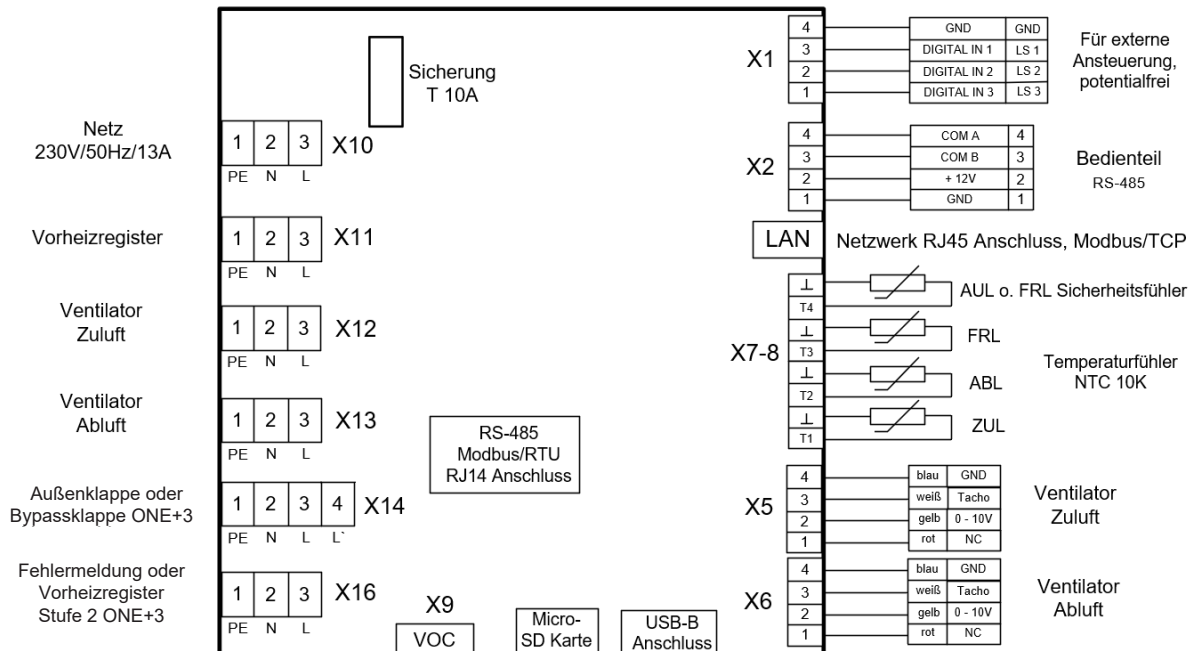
Sicherung
T 10A

Netz
230V/50Hz/13A

| 1 | 2 | 3 |
|---|---|---|
| PE | N | L |

X10

Vorheizregister

| 1 | 2 | 3 |
|---|---|---|
| PE | N | L |

X11

Ventilator
Zuluft

| 1 | 2 | 3 |
|---|---|---|
| PE | N | L |

X12

Ventilator
Abluft

| 1 | 2 | 3 |
|---|---|---|
| PE | N | L |

X13

Außenklappe oder
Bypassklappe ONE+3

| 1 | 2 | 3 | 4 |
|---|---|---|---|
| PE | N | L | L` |

X14

Fehlermeldung oder
Vorheizregister
Stufe 2 ONE+3

| 1 | 2 | 3 |
|---|---|---|
| PE | N | L |

X16

RS-485
Modbus/RTU
RJ14 Anschluss

X9
VOC

Micro-
SD Karte

USB-B
Anschluss

X1

| 4 | GND | GND |
|---|---|---|
| 3 | DIGITAL IN 1 | LS 1 |
| 2 | DIGITAL IN 2 | LS 2 |
| 1 | DIGITAL IN 3 | LS 3 |

Für externe
Ansteuerung,
potentialfrei

X2

| 4 | COM A | 4 |
|---|---|---|
| 3 | COM B | 3 |
| 2 | + 12V | 2 |
| 1 | GND | 1 |

Bedienteil
RS-485

LAN
Netzwerk RJ45 Anschluss, Modbus/TCP

X7-8

⊥
T4
AUL o. FRL Sicherheitsfühler
⊥
T3
FRL
⊥
T2
ABL
⊥
T1
ZUL

Temperaturfühler
NTC 10K

X5

| 4 | blau | GND |
|---|---|---|
| 3 | weiß | Tacho |
| 2 | gelb | 0 - 10V |
| 1 | rot | NC |

Ventilator
Zuluft

X6

| 4 | blau | GND |
|---|---|---|
| 3 | weiß | Tacho |
| 2 | gelb | 0 - 10V |
| 1 | rot | NC |

Ventilator
Abluft